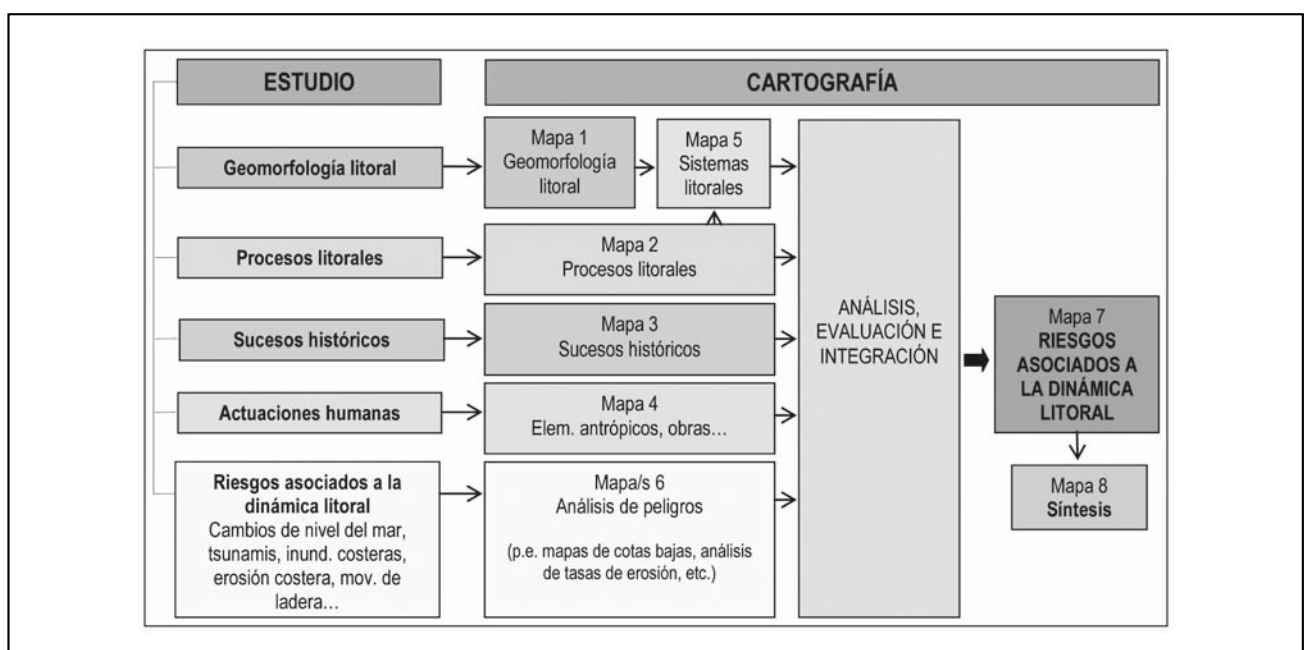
ESTUDIO

CARTOGRAFÍA

Geomorfología litoral

Mapa 1
Geomorfología litoral

Mapa 5
Sistemas litorales

Procesos litorales

Mapa 2
Procesos litorales

Sucesos históricos

Mapa 3
Sucesos históricos

Actuaciones humanas

Mapa 4
Elem. antrópicos, obras…

Riesgos asociados a la dinámica litoral
Cambios de nivel del mar, tsunamis, inund. costeras, erosión costera, mov. de ladera…

Mapa/s 6
Análisis de peligros

(p.e. mapas de cotas bajas, análisis de tasas de erosión, etc.)

ANÁLISIS, EVALUACIÓN E INTEGRACIÓN

Mapa 7
RIESGOS ASOCIADOS A LA DINÁMICA LITORAL

Mapa 8
Síntesis